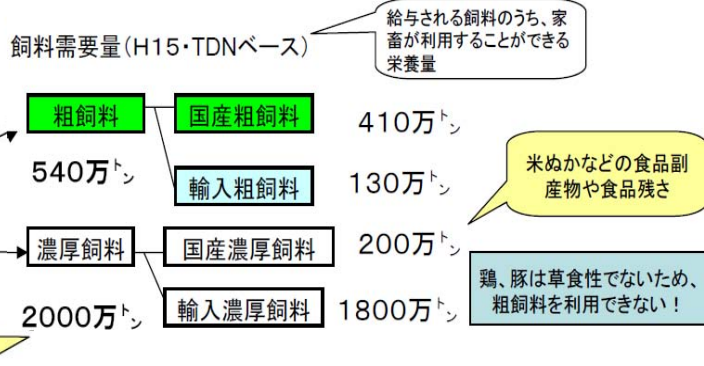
飼料需要量(H15・TDNベース)

給与される飼料のうち、家畜が利用することができる栄養量

粗飼料

540万トン

国産粗飼料 410万トン

輸入粗飼料 130万トン

米ぬかなどの食品副産物や食品残さ

濃厚飼料

2000万トン

国産濃厚飼料 200万トン

輸入濃厚飼料 1800万トン

鶏、豚は草食性でないため、粗飼料を利用できない！